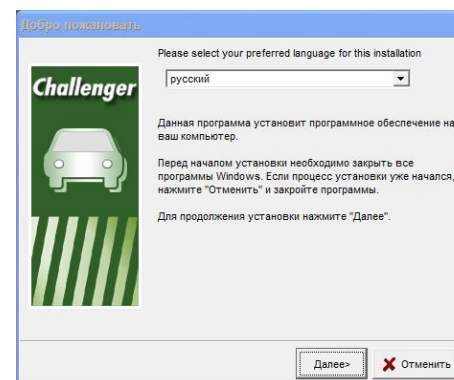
Добро пожаловать

Challenger

Please select your preferred language for this installation

русский

Данная программа установит программное обеспечение на ваш компьютер.

Перед началом установки необходимо закрыть все программы Windows. Если процесс установки уже начался, нажмите "Отменить" и закройте программы.

Для продолжения установки нажмите "Далее".

Далее>

Отменить